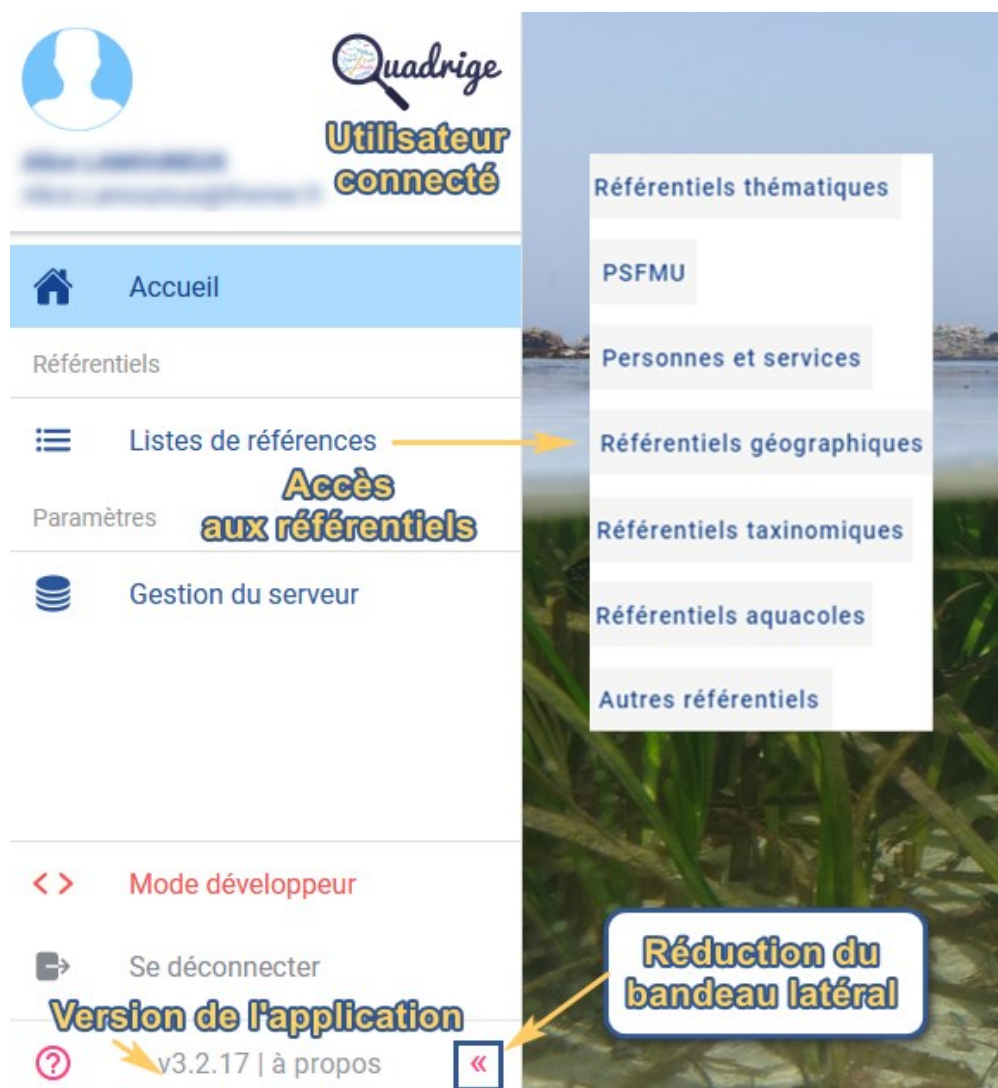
Quadrige

Utilisateur connecté

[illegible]
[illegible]

Accueil

Référentiels

Listes de références

Accès aux référentiels

Paramètres

Gestion du serveur

Référentiels thématiques

PSFMU

Personnes et services

Référentiels géographiques

Référentiels taxinomiques

Référentiels aquacoles

Autres référentiels

Mode développeur

Se déconnecter

Réduction du bandeau latéral

Version de l'application

v3.2.17 | à propos

«